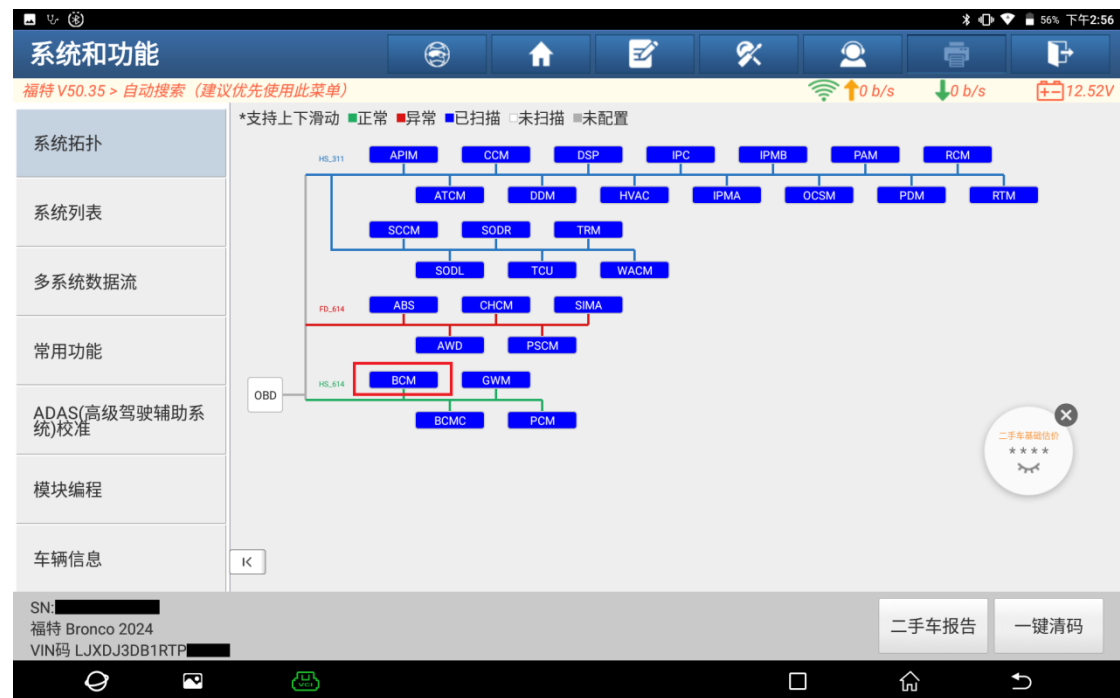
56% 下午2:56

系统和功能

福特 V50.35 > 自动搜索（建议优先使用此菜单）

0 b/s

0 b/s

12.52V

系统拓扑

系统列表

多系统数据流

常用功能

ADAS(高级驾驶辅助系统)校准

模块编程

车辆信息

*支持上下滑动 ■正常 ■异常 ■已扫描 □未扫描 ■未配置

HS_311

APIM CCM DSP IPC IPMB PAM RCM

ATCM DDM HVAC IPMA OCSM PDM RTM

SCCM SODR TRM

SODL TCU WACM

FD_614

ABS CHCM SIMA

AWD PSCM

OBD

HS_614

BCM GWM

BCMC PCM

二手车基础估价

K

SN:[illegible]

福特 Bronco 2024

VIN码 LJXDJ3DB1RTP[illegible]

二手车报告

一键清码

VCI